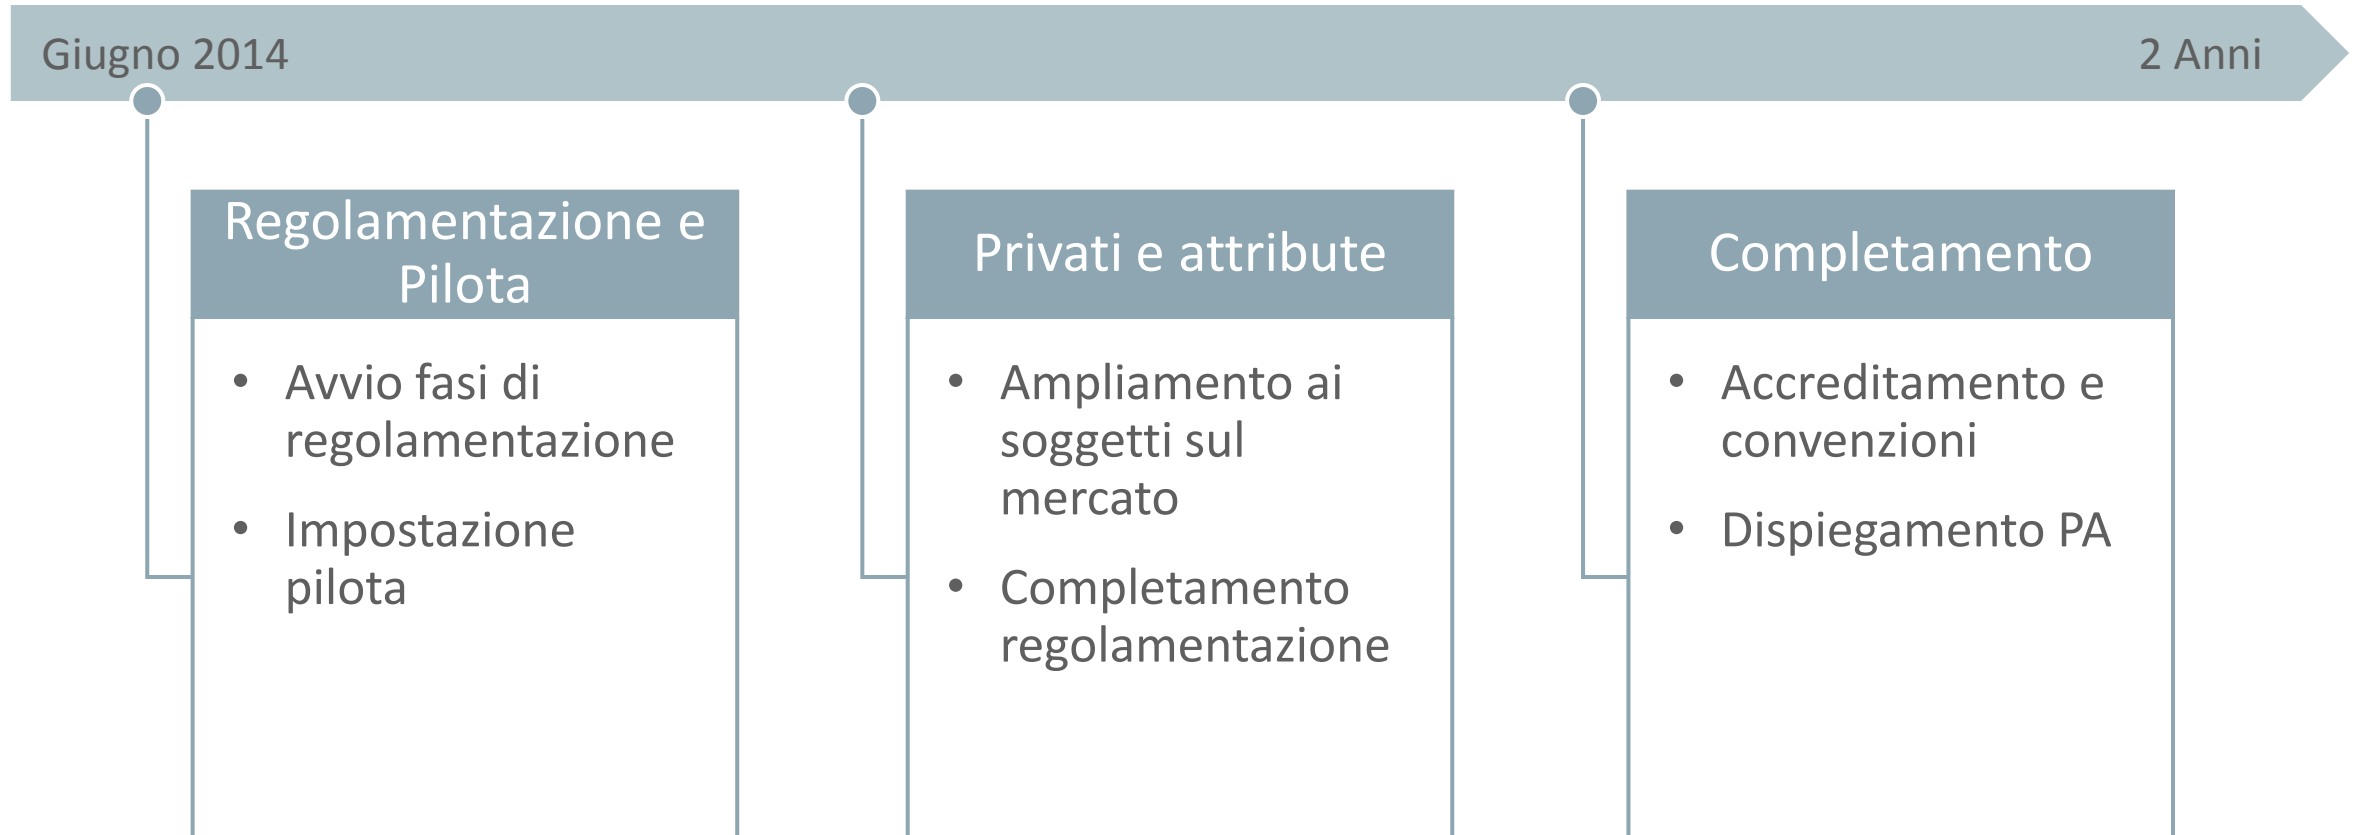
Giugno 2014

2 Anni

Regolamentazione e Pilota

- Avvio fasi di regolamentazione
- Impostazione pilota

Privati e attribute

- Ampliamento ai soggetti sul mercato
- Completamento regolamentazione

Completamento

- Accreditamento e convenzioni
- Dispiegamento PA